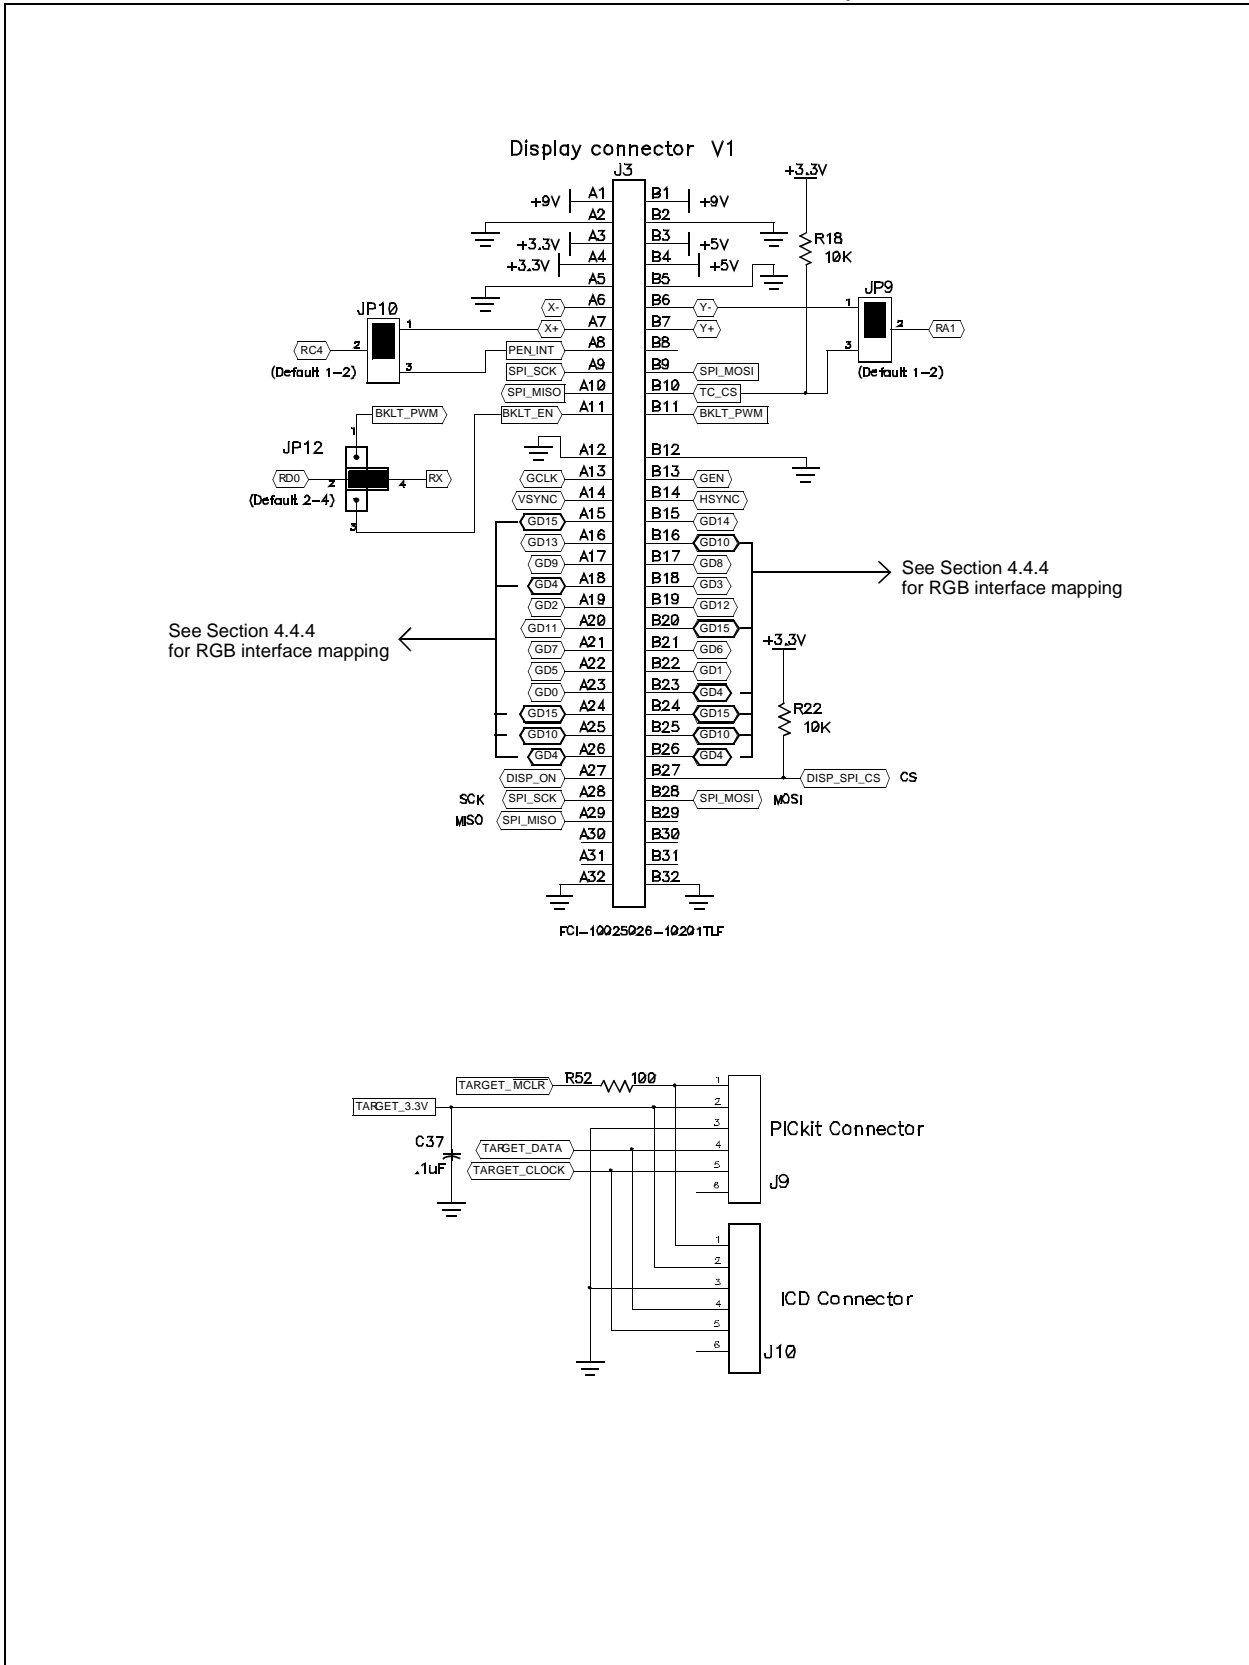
Display connector V1
J3

+9V A1 B1 +9V
A2 B2
+3.3V A3 B3 +5V
+3.3V A4 B4 +5V
A5 B5
X- A6 B6 Y-
X+ A7 B7 Y+
PEN_INT A8 B8
SPI_SCK A9 B9 SPI_MOSI
SPI_MISO A10 B10 TC_CS
BKLT_EN A11 B11 BKLT_PWM
A12 B12
GCLK A13 B13 GEN
VSYNC A14 B14 HSYNC
GD15 A15 B15 GD14
GD13 A16 B16 GD10
GD9 A17 B17 GD8
GD4 A18 B18 GD3
GD2 A19 B19 GD12
GD11 A20 B20 GD15
GD7 A21 B21 GD6
GD5 A22 B22 GD1
GD0 A23 B23 GD4
GD15 A24 B24 GD15
GD10 A25 B25 GD10
GD4 A26 B26 GD4
DISP_ON A27 B27 DISP_SPI_CS CS
SCK SPI_SCK A28 B28 SPI_MOSI MOSI
MISO SPI_MISO A29 B29
A30 B30
A31 B31
A32 B32

FCI-10025026-10201TLF

+3.3V
R18
10K

JP10
1
2
3
RC4
(Default 1-2)

JP9
1
2
3
RA1
(Default 1-2)

BKLT_PWM
1
JP12
RD0 2 4 RX
(Default 2-4)
3

See Section 4.4.4
for RGB interface mapping

See Section 4.4.4
for RGB interface mapping

+3.3V
R22
10K

TARGET_MCLR R52 100
TARGET_3.3V
C37
.1uF
TARGET_DATA
TARGET_CLOCK
1
2
3
4
5
6
PICkit Connector
J9

1
2
3
4
5
6
ICD Connector
J10